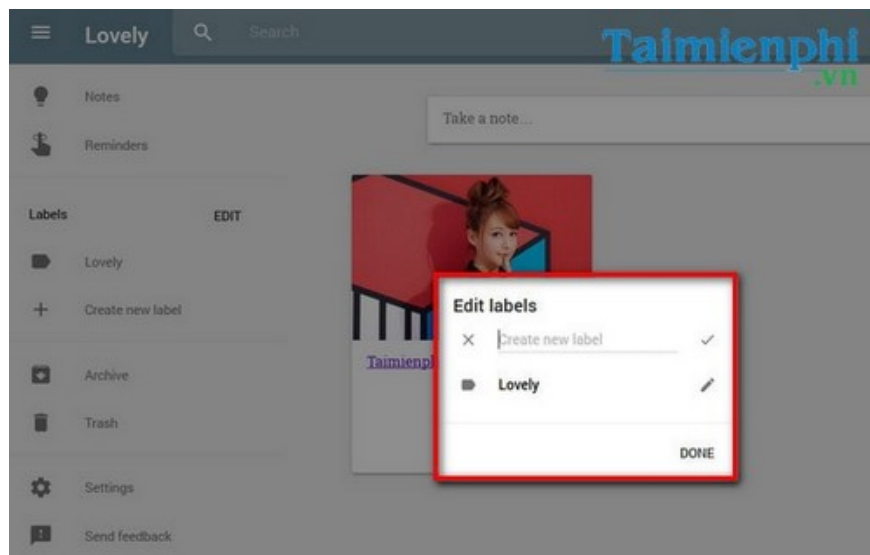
Lovely

Search

Taimienphi
.vn

Notes

Reminders

Take a note...

Labels

EDIT

Lovely

Create new label

Archive

Trash

Settings

Send feedback

Taimienphi

Edit labels

Create new label

Lovely

DONE